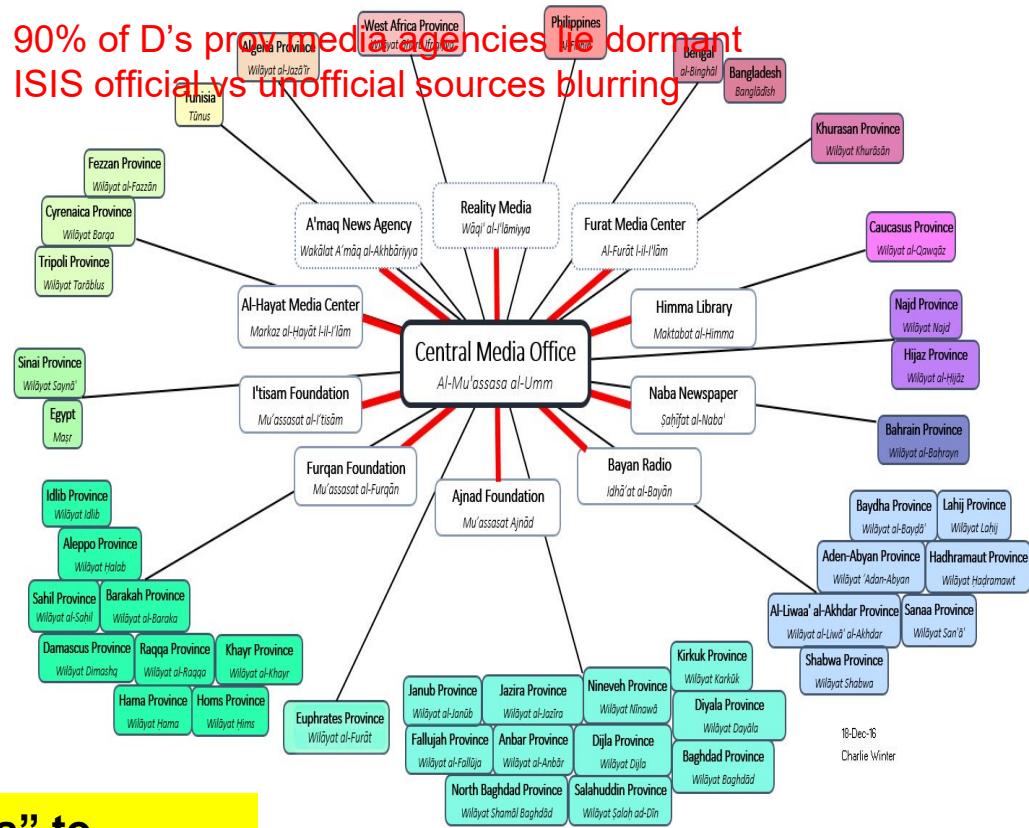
90% of D's prov media agencies lie dormant
ISIS official vs unofficial sources blurring

West Africa Province
Wilāyat Gharb Ifrīqiyā

Philippines
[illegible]

Algeria Province
Wilāyat al-Jazā'ir

Bengal
al-Binghāl

Bangladesh
Banglādīsh

Tunisia
Tūnus

Khurasan Province
Wilāyat Khurāsān

Fezzan Province
Wilāyat al-Fazzān

Cyrenaica Province
Wilāyat Barqa

Tripoli Province
Wilāyat Tarāblus

A'maq News Agency
Wakālat A'māq al-Akhbāriyya

Reality Media
Wāqi' al-I'lāmiyya

Furat Media Center
Al-Furāt l-il-I'lām

Caucasus Province
Wilāyat al-Qawqāz

Al-Hayat Media Center
Markaz al-Hayāt l-il-I'lām

Himma Library
Maktabat al-Himma

Najd Province
Wilāyat Najd

Hijaz Province
Wilāyat al-Hijāz

Central Media Office
Al-Mu'assasa al-Umm

Sinai Province
Wilāyat Saynā'

I'tisam Foundation
Mu'assasat al-I'tisām

Naba Newspaper
Şahīfat al-Naba'

Egypt
Maşr

Bahrain Province
Wilāyat al-Bahrayn

Furqan Foundation
Mu'assasat al-Furqān

Bayan Radio
Idhā'at al-Bayān

Ajnad Foundation
Mu'assasat Ajnād

Idlib Province
Wilāyat Idlib

Aleppo Province
Wilāyat Halab

Baydha Province
Wilāyat al-Baydā'

Lahij Province
Wilāyat Lahij

Aden-Abyan Province
Wilāyat 'Adan-Abyan

Hadhramaut Province
Wilāyat Hadramawt

Sahil Province
Wilāyat al-Sahil

Barakah Province
Wilāyat al-Baraka

Al-Liwaa' al-Akhdar Province
Wilāyat al-Liwā' al-Akhdar

Sanaa Province
Wilāyat San'ā'

Damascus Province
Wilāyat Dimashq

Raqqa Province
Wilāyat al-Raqqa

Khayr Province
Wilāyat al-Khayr

Kirkuk Province
Wilāyat Karkūk

Shabwa Province
Wilāyat Shabwa

Hama Province
Wilāyat Hama

Homs Province
Wilāyat Hims

Janub Province
Wilāyat al-Janūb

Jazira Province
Wilāyat al-Jazīra

Nineveh Province
Wilāyat Nīnawā

Diyala Province
Wilāyat Dayāla

Euphrates Province
Wilāyat al-Furāt

18-Dec-16
Charlie Winter

Fallujah Province
Wilāyat al-Fallūja

Anbar Province
Wilāyat al-Anbār

Dijla Province
Wilāyat Dijla

Baghdad Province
Wilāyat Baghdād

North Baghdad Province
Wilāyat Shamāl Baghdād

Salahuddin Province
Wilāyat Şalah ad-Dīn

s" to